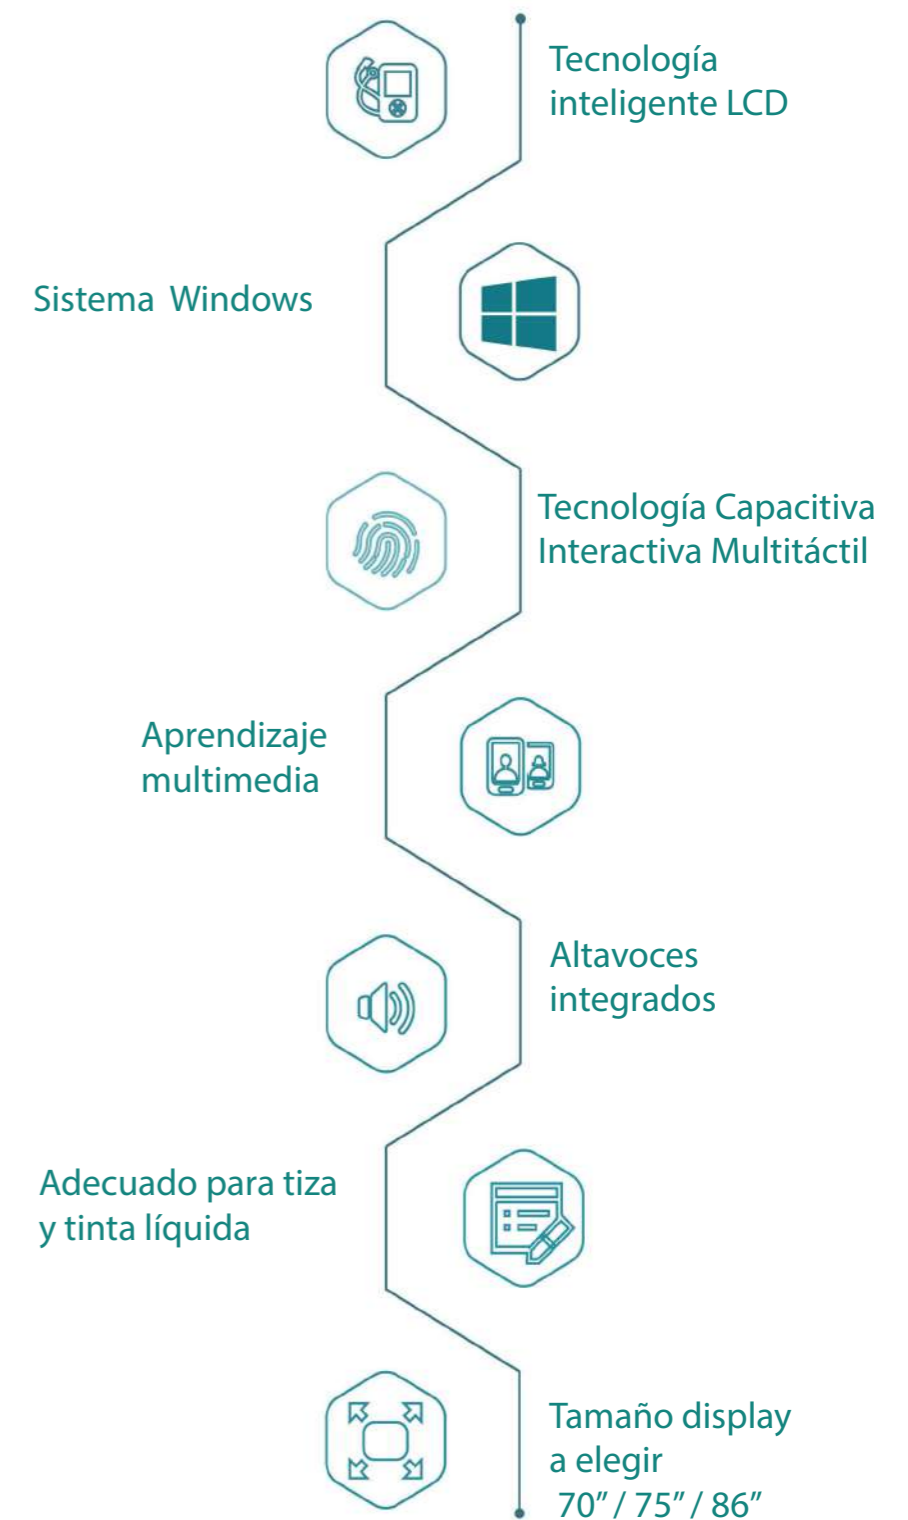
Tecnología inteligente LCD

Sistema Windows

Tecnología Capacitiva Interactiva Multitáctil

Aprendizaje multimedia

Altavoces integrados

Adecuado para tiza y tinta líquida

Tamaño display a elegir 70” / 75” / 86”